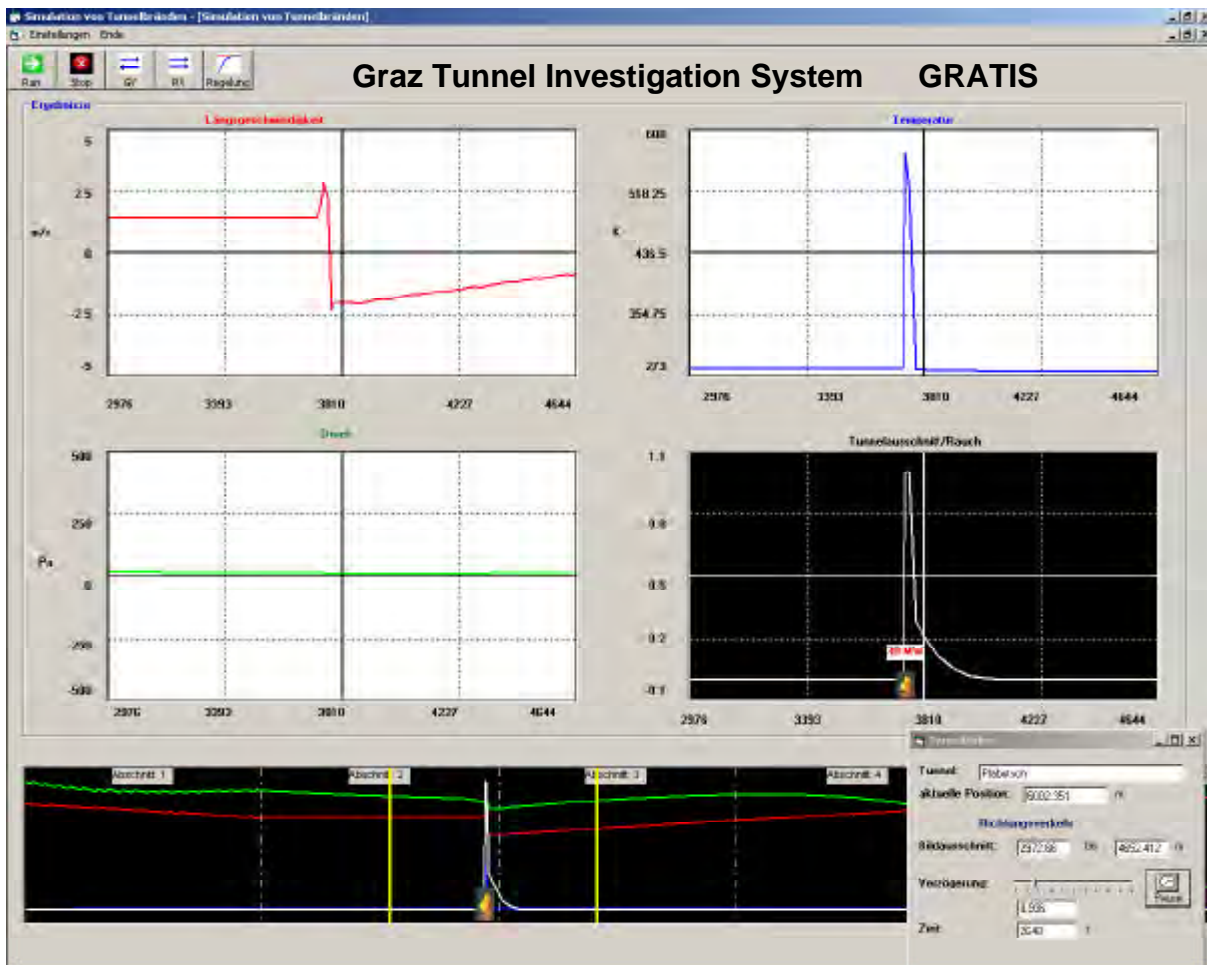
Simulation von Tunnelbränden - [Simulation von Tunnelbränden]

Einstellungen Ende

Run Stop GV RV Regelung

Graz Tunnel Investigation System GRATIS

Ergebnisse

Längsgeschwindigkeit

5
2.5
m/s
0
-2.5
-5

2976 3393 3810 4227 4644

Temperatur

600
518.25
K
436.5
354.75
273

2976 3393 3810 4227 4644

Druck

500
250
Pa
0
-250
-500

2976 3393 3810 4227 4644

Tunnelausschnitt/Rauch

1.1
0.8
0.5
0.2
-0.1

30 MW

2976 3393 3810 4227 4644

Abschnitt 1 Abschnitt 2 Abschnitt 3 Abschnitt 4

Tunneldaten

Tunnel: Plabutsch

aktuelle Position: 6002.351 m

Richtungsverkehr

Bildausschnitt: 2972.66 bis 4652.412 m

Verzögerung:

0.595

Pause

Zeit: 2640 s